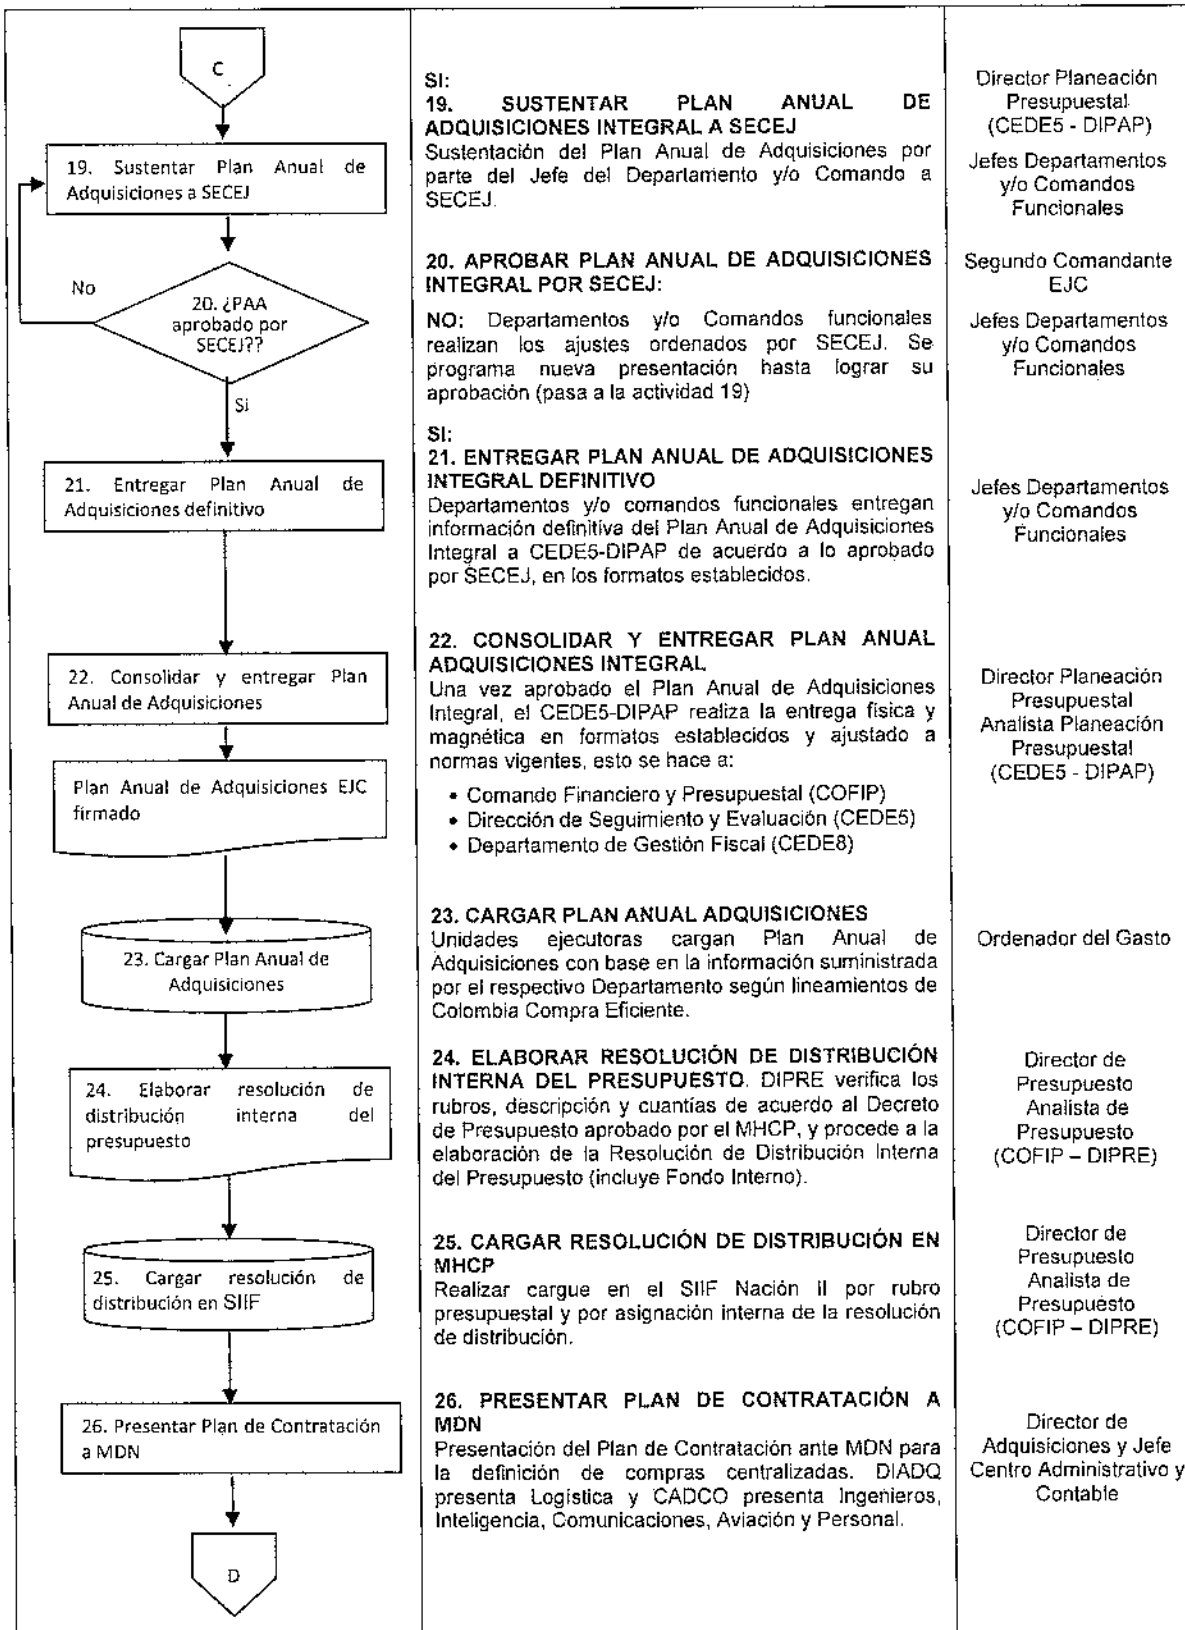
C

19. Sustentar Plan Anual de Adquisiciones a SECEJ

No

20. ¿PAA aprobado por SECEJ??

Si

21. Entregar Plan Anual de Adquisiciones definitivo

22. Consolidar y entregar Plan Anual de Adquisiciones

Plan Anual de Adquisiciones EJC firmado

23. Cargar Plan Anual de Adquisiciones

24. Elaborar resolución de distribución interna del presupuesto

25. Cargar resolución de distribución en SIIF

26. Presentar Plan de Contratación a MDN

D

SI:
19. SUSTENTAR PLAN ANUAL DE ADQUISICIONES INTEGRAL A SECEJ
Sustentación del Plan Anual de Adquisiciones por parte del Jefe del Departamento y/o Comando a SECEJ.

Director Planeación Presupuestal (CEDE5 - DIPAP)
Jefes Departamentos y/o Comandos Funcionales

20. APROBAR PLAN ANUAL DE ADQUISICIONES INTEGRAL POR SECEJ:

NO: Departamentos y/o Comandos funcionales realizan los ajustes ordenados por SECEJ. Se programa nueva presentación hasta lograr su aprobación (pasa a la actividad 19)

Segundo Comandante EJC
Jefes Departamentos y/o Comandos Funcionales

SI:
21. ENTREGAR PLAN ANUAL DE ADQUISICIONES INTEGRAL DEFINITIVO
Departamentos y/o comandos funcionales entregan información definitiva del Plan Anual de Adquisiciones Integral a CEDE5-DIPAP de acuerdo a lo aprobado por SECEJ, en los formatos establecidos.

Jefes Departamentos y/o Comandos Funcionales

22. CONSOLIDAR Y ENTREGAR PLAN ANUAL ADQUISICIONES INTEGRAL
Una vez aprobado el Plan Anual de Adquisiciones Integral, el CEDE5-DIPAP realiza la entrega física y magnética en formatos establecidos y ajustado a normas vigentes, esto se hace a:
• Comando Financiero y Presupuestal (COFIP)
• Dirección de Seguimiento y Evaluación (CEDE5)
• Departamento de Gestión Fiscal (CEDE8)

Director Planeación Presupuestal
Analista Planeación Presupuestal (CEDE5 - DIPAP)

23. CARGAR PLAN ANUAL ADQUISICIONES
Unidades ejecutoras cargan Plan Anual de Adquisiciones con base en la información suministrada por el respectivo Departamento según lineamientos de Colombia Compra Eficiente.

Ordenador del Gasto

24. ELABORAR RESOLUCIÓN DE DISTRIBUCIÓN INTERNA DEL PRESUPUESTO. DIPRE verifica los rubros, descripción y cuantías de acuerdo al Decreto de Presupuesto aprobado por el MHCP, y procede a la elaboración de la Resolución de Distribución Interna del Presupuesto (incluye Fondo Interno).

Director de Presupuesto
Analista de Presupuesto (COFIP – DIPRE)

25. CARGAR RESOLUCIÓN DE DISTRIBUCIÓN EN MHCP
Realizar cargue en el SIIF Nación II por rubro presupuestal y por asignación interna de la resolución de distribución.

Director de Presupuesto
Analista de Presupuesto (COFIP – DIPRE)

26. PRESENTAR PLAN DE CONTRATACIÓN A MDN
Presentación del Plan de Contratación ante MDN para la definición de compras centralizadas. DIADQ presenta Logística y CADCO presenta Ingenieros, Inteligencia, Comunicaciones, Aviación y Personal.

Director de Adquisiciones y Jefe Centro Administrativo y Contable